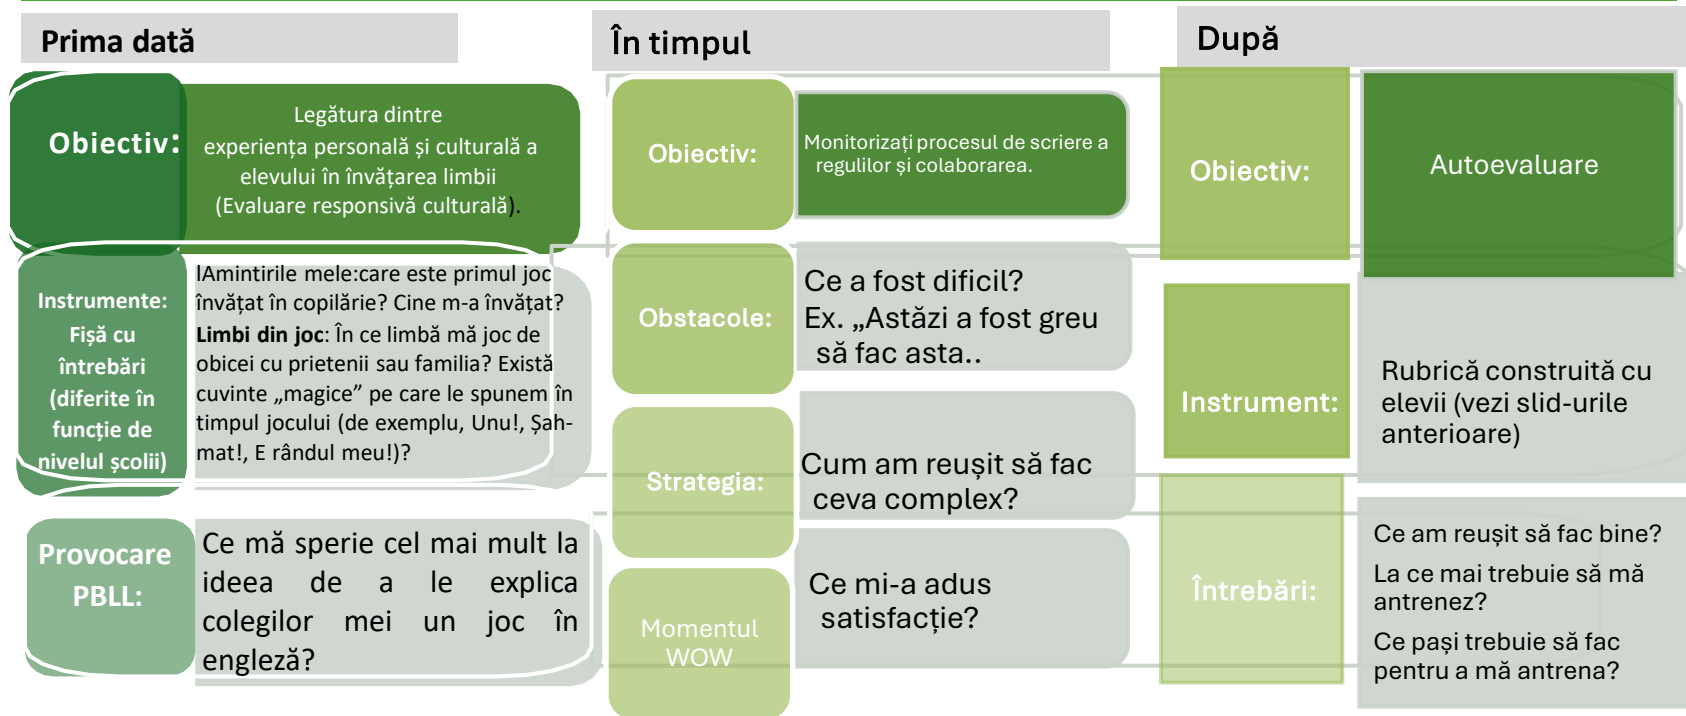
Prima dată

Obiectiv:

Legătura dintre experiența personală și culturală a elevului în învățarea limbii (Evaluare responsivă culturală).

Instrumente: Fișă cu întrebări (diferite în funcție de nivelul școlii)

lAmintirile mele:care este primul joc învățat în copilărie? Cine m-a învățat? **Limbi din joc**: În ce limbă mă joc de obicei cu prietenii sau familia? Există cuvinte „magice” pe care le spunem în timpul jocului (de exemplu, Unu!, Șah-mat!, E rândul meu!)?

Provocare PBLL:

Ce mă sperie cel mai mult la ideea de a le explica colegilor mei un joc în engleză?

În timpul

Obiectiv:

Monitorizați procesul de scriere a regulilor și colaborarea.

Obstacole:

Ce a fost dificil? Ex. „Astăzi a fost greu să fac asta..

Strategia:

Cum am reușit să fac ceva complex?

Momentul WOW

Ce mi-a adus satisfacție?

După

Obiectiv:

Autoevaluare

Instrument:

Rubrică construită cu elevii (vezi slid-urile anterioare)

Întrebări:

Ce am reușit să fac bine?

La ce mai trebuie să mă antrenez?

Ce pași trebuie să fac pentru a mă antrena?